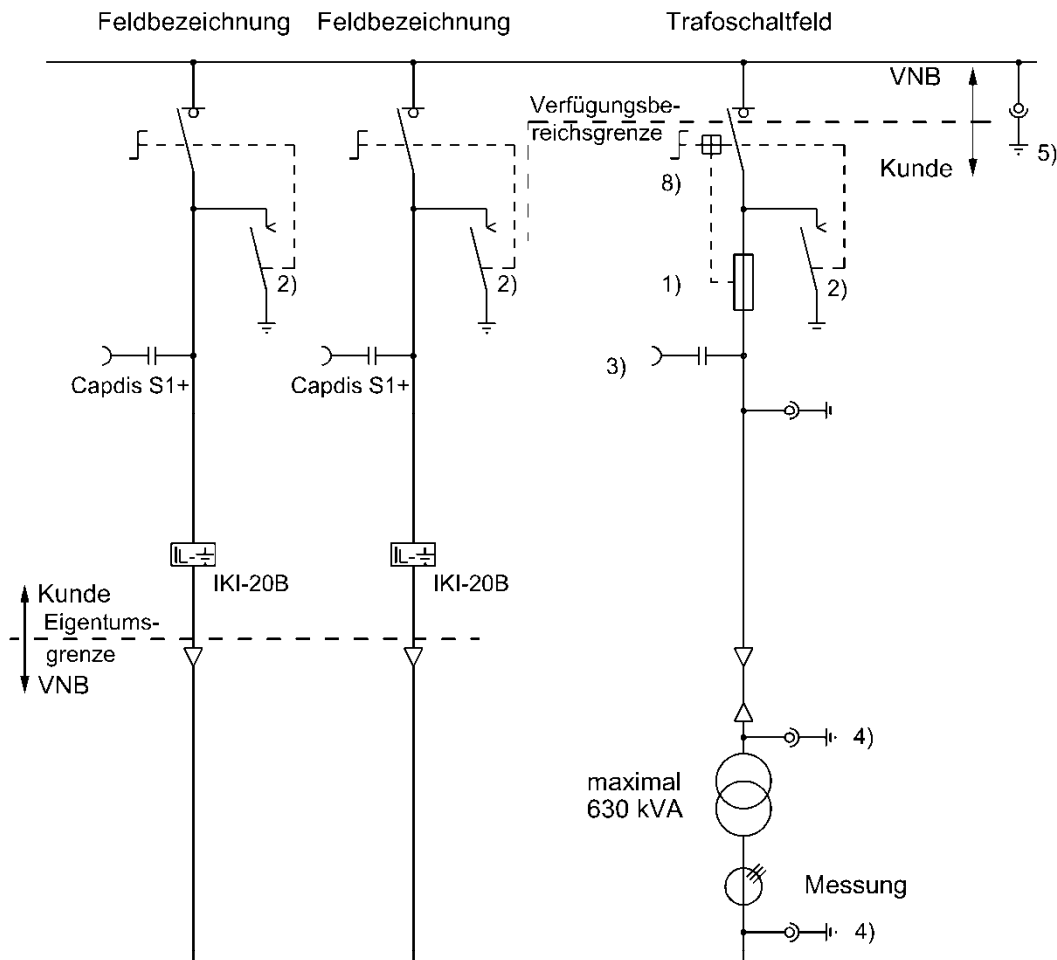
Feldbezeichnung Feldbezeichnung Trafoschaltfeld

VNB

Verfügungsbereichsgrenze

Kunde

5)

8)

2)

2)

1)

2)

3)

Capdis S1+

Capdis S1+

IKI-20B

IKI-20B

Kunde

Eigentumsgrenze

VNB

4)

maximal 630 kVA

Messung

4)